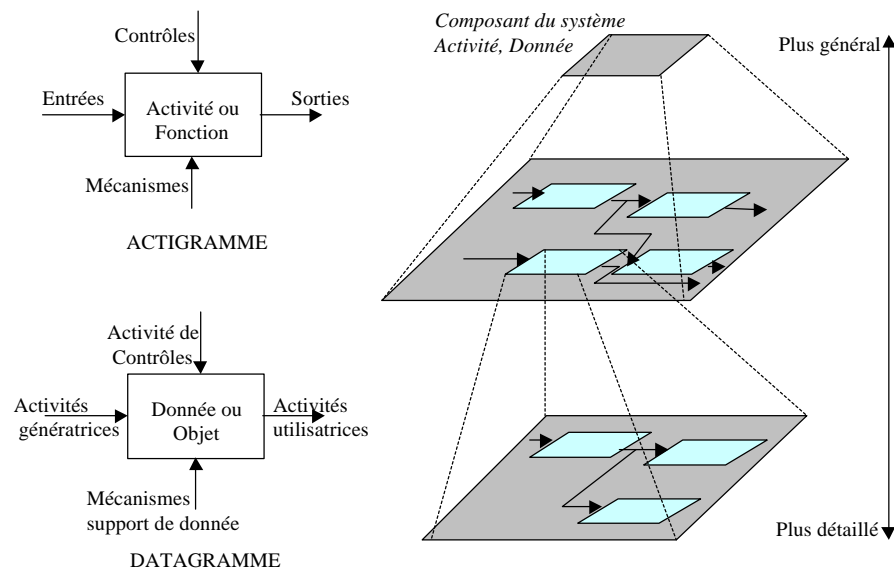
Contrôles

Entrées

Activité ou Fonction

Sorties

Mécanismes

ACTIGRAMME

Activité de Contrôles

Activités génératrices

Donnée ou Objet

Activités utilisatrices

Mécanismes support de donnée

DATAGRAMME

*Composant du système Activité, Donnée*

Plus général

Plus détaillé